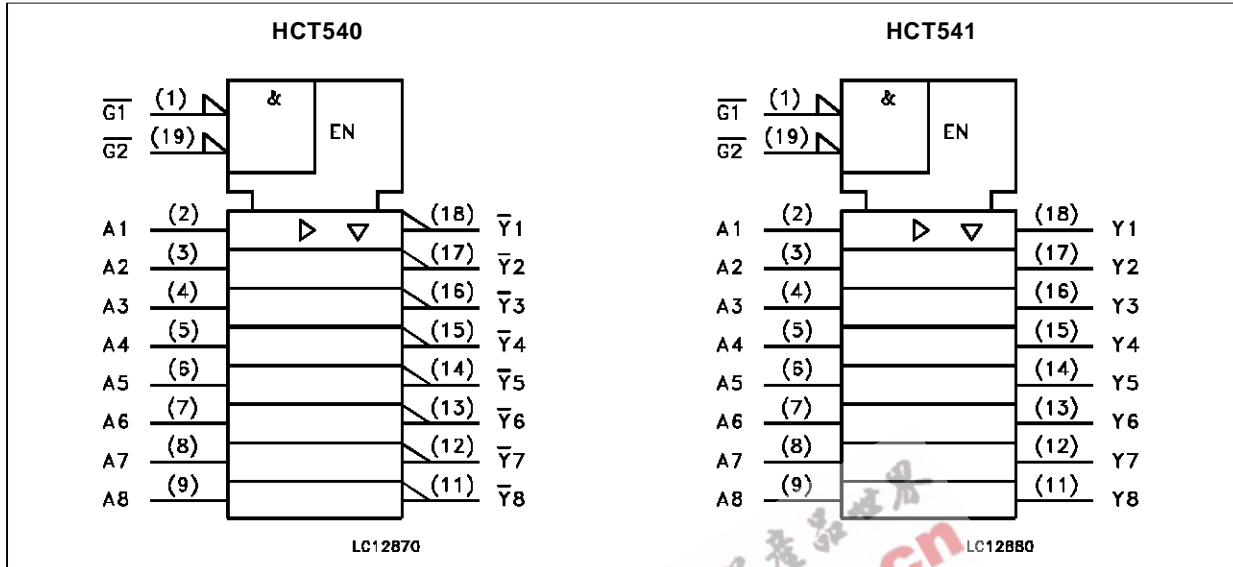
HCT540

$\overline{G1}$ (1) &

$\overline{G2}$ (19) EN

A1 (2) (18) $\overline{Y}1$
A2 (3) (17) $\overline{Y}2$
A3 (4) (16) $\overline{Y}3$
A4 (5) (15) $\overline{Y}4$
A5 (6) (14) $\overline{Y}5$
A6 (7) (13) $\overline{Y}6$
A7 (8) (12) $\overline{Y}7$
A8 (9) (11) $\overline{Y}8$

LC12870

HCT541

$\overline{G1}$ (1) &

$\overline{G2}$ (19) EN

A1 (2) (18) Y1
A2 (3) (17) Y2
A3 (4) (16) Y3
A4 (5) (15) Y4
A5 (6) (14) Y5
A6 (7) (13) Y6
A7 (8) (12) Y7
A8 (9) (11) Y8

LC12880

产品世界 cn